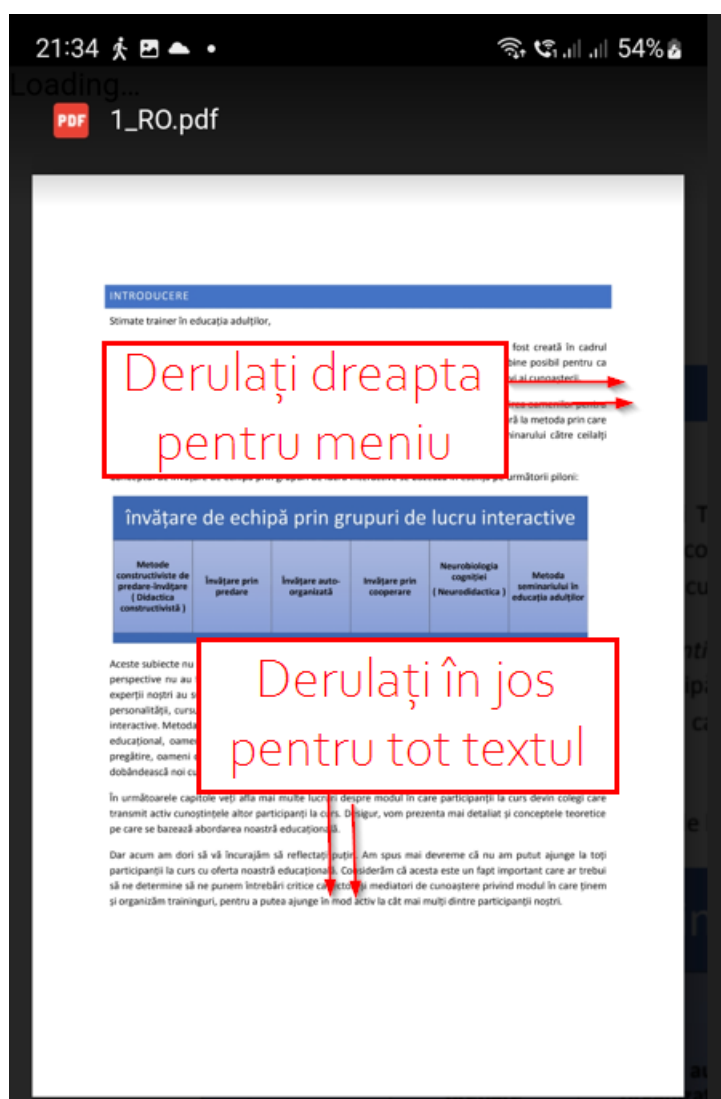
21:34 54%

Loading...

1_RO.pdf

INTRODUCERE

Stimate trainer în educația adulților,

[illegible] fost creată în cadrul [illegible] bine posibil pentru ca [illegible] ai cunoașterii. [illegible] ră la metoda prin care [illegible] minarului către ceilalți

Derulați dreapta pentru meniu

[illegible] următorii piloni:

| învățare de echipă prin grupuri de lucru interactive | | | | | |
|---|---|---|---|---|---|
| Metode constructiviste de predare-învățare ( Didactica constructivistă ) | învățare prin predare | învățare auto-organizată | învățare prin cooperare | Neurobiologia cogniției ( Neurodidactica ) | Metoda seminarului în educația adulților |

Aceste subiecte nu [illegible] perspective nu au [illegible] experții noștri au s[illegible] personalități, curs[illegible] interactive. Metoda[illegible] educațional, oame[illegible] pregătire, oameni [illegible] dobândească noi c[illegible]

Derulați în jos pentru tot textul

În următoarele capitole veți afla mai multe lucruri despre modul în care participanții la curs devin colegi care transmit activ cunoștințele altor participanți la curs. Desigur, vom prezenta mai detaliat și conceptele teoretice pe care se bazează abordarea noastră educațională.

Dar acum am dori să vă încurajăm să reflectați puțin. Am spus mai devreme că nu am putut ajunge la toți participanții la curs cu oferta noastră educațională. Considerăm că acesta este un fapt important care ar trebui să ne determine să ne punem întrebări critice ca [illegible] și mediatori de cunoaștere privind modul în care ținem și organizăm traininguri, pentru a putea ajunge în mod activ la cât mai mulți dintre participanții noștri.